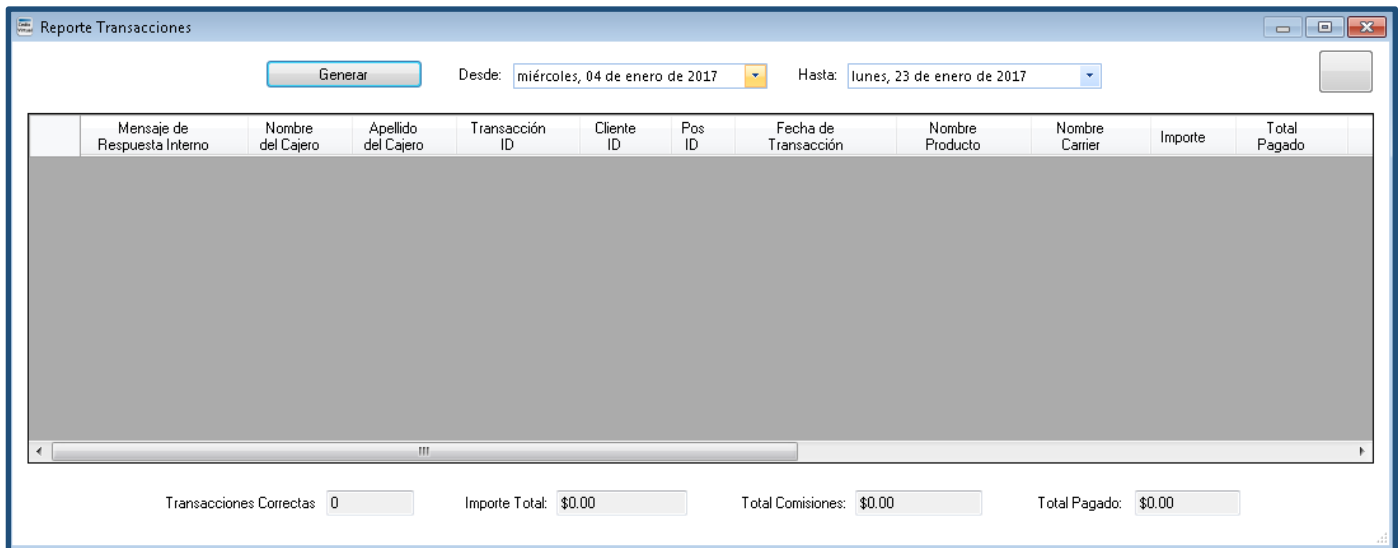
Reporte Transacciones

Generar

Desde: miércoles, 04 de enero de 2017

Hasta: lunes, 23 de enero de 2017

| | Mensaje de Respuesta Interno | Nombre del Cajero | Apellido del Cajero | Transacción ID | Cliente ID | Pos ID | Fecha de Transacción | Nombre Producto | Nombre Carrier | Importe | Total Pagado |
|---|---|---|---|---|---|---|---|---|---|---|---|

Transacciones Correctas 0

Importe Total: $0.00

Total Comisiones: $0.00

Total Pagado: $0.00